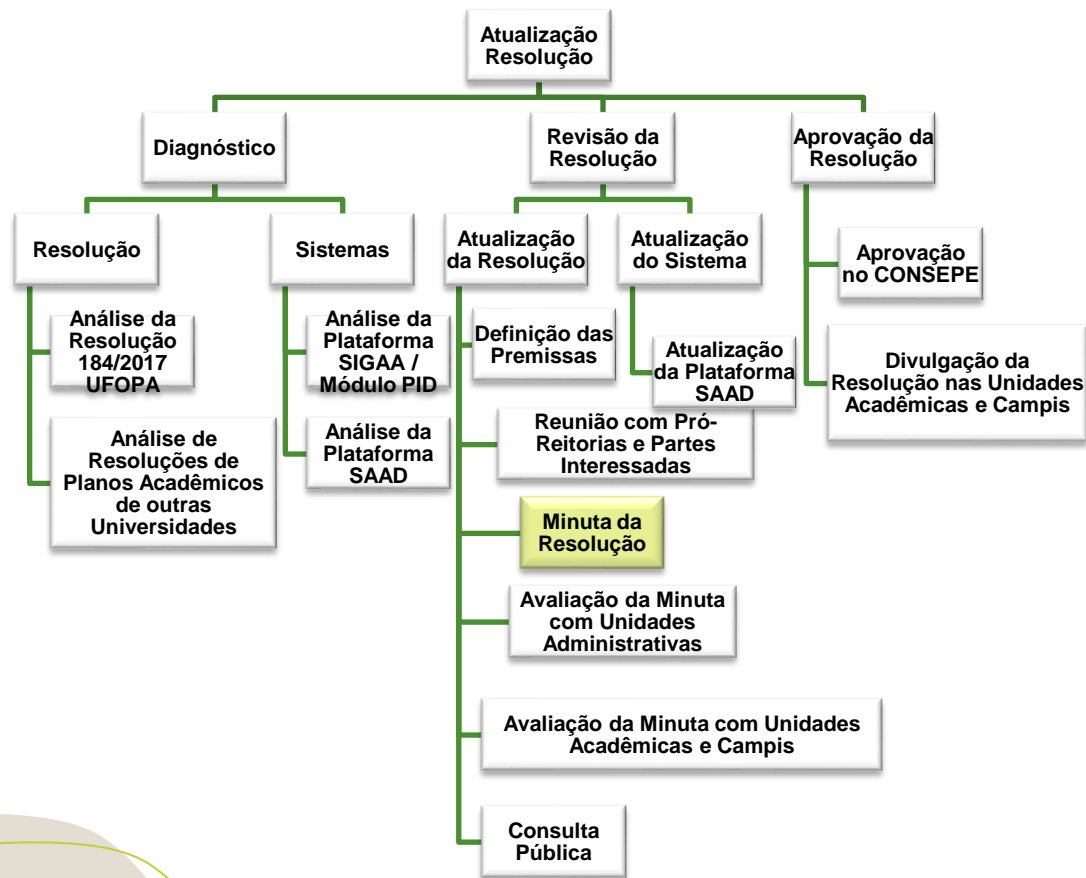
Atualização Resolução

Diagnóstico

Resolução

Análise da Resolução 184/2017 UFOPA

Análise de Resoluções de Planos Acadêmicos de outras Universidades

Sistemas

Análise da Plataforma SIGAA / Módulo PID

Análise da Plataforma SAAD

Revisão da Resolução

Atualização da Resolução

Definição das Premissas

Reunião com Pró-Reitorias e Partes Interessadas

Minuta da Resolução

Avaliação da Minuta com Unidades Administrativas

Avaliação da Minuta com Unidades Acadêmicas e Campis

Consulta Pública

Atualização do Sistema

Atualização da Plataforma SAAD

Aprovação da Resolução

Aprovação no CONSEPE

Divulgação da Resolução nas Unidades Acadêmicas e Campis